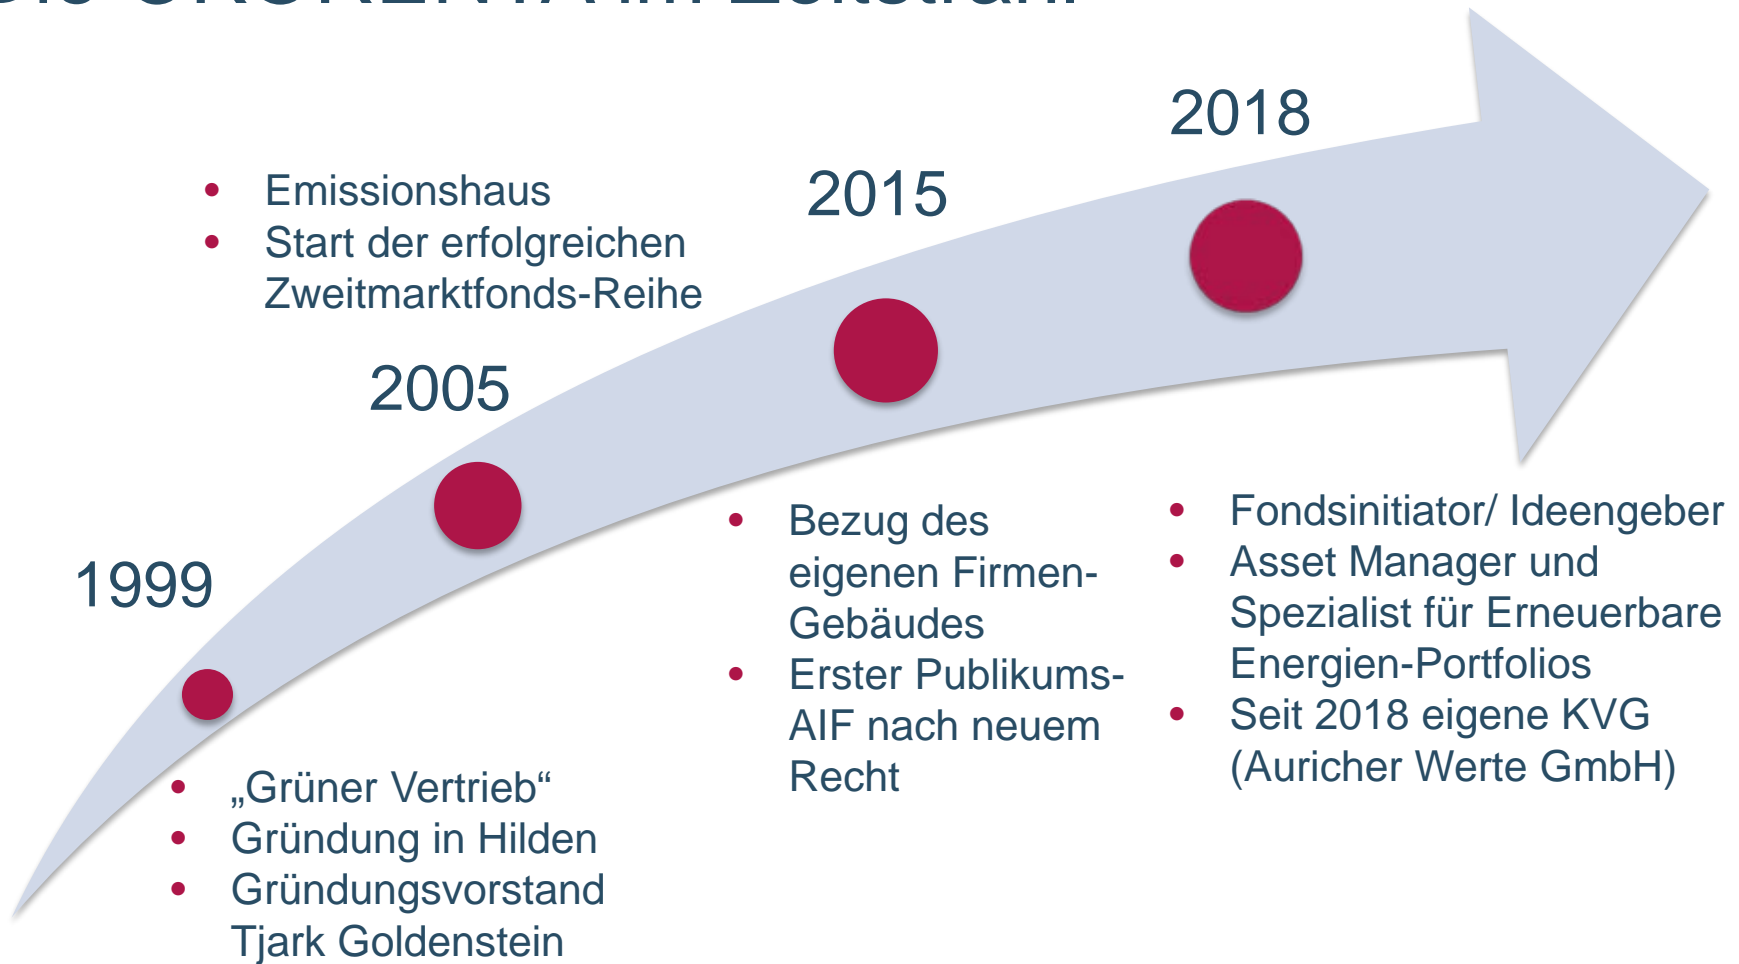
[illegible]

1999

- „Grüner Vertrieb“
- Gründung in Hilden
- Gründungsvorstand Tjark Goldenstein

2005

- Emissionshaus
- Start der erfolgreichen Zweitmarktfonds-Reihe

2015

- Bezug des eigenen Firmen-Gebäudes
- Erster Publikums-AIF nach neuem Recht

2018

- Fondsinitiator/ Ideengeber
- Asset Manager und Spezialist für Erneuerbare Energien-Portfolios
- Seit 2018 eigene KVG (Auricher Werte GmbH)